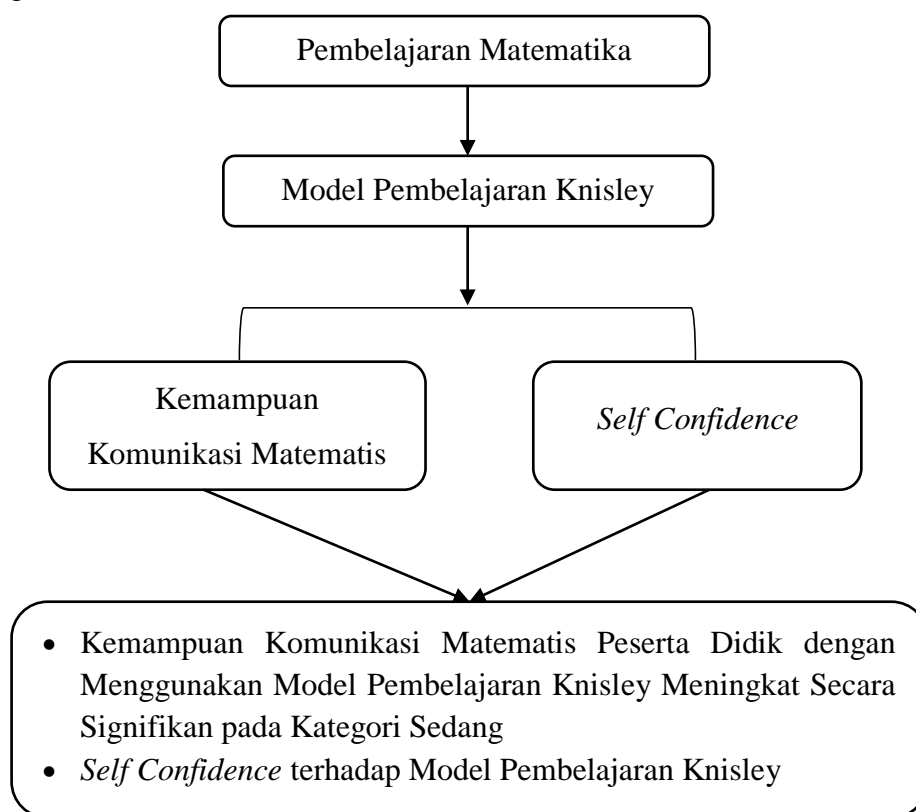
Pembelajaran Matematika

Model Pembelajaran Knisley

Kemampuan Komunikasi Matematis

*Self Confidence*

- Kemampuan Komunikasi Matematis Peserta Didik dengan Menggunakan Model Pembelajaran Knisley Meningkat Secara Signifikan pada Kategori Sedang
- *Self Confidence* terhadap Model Pembelajaran Knisley